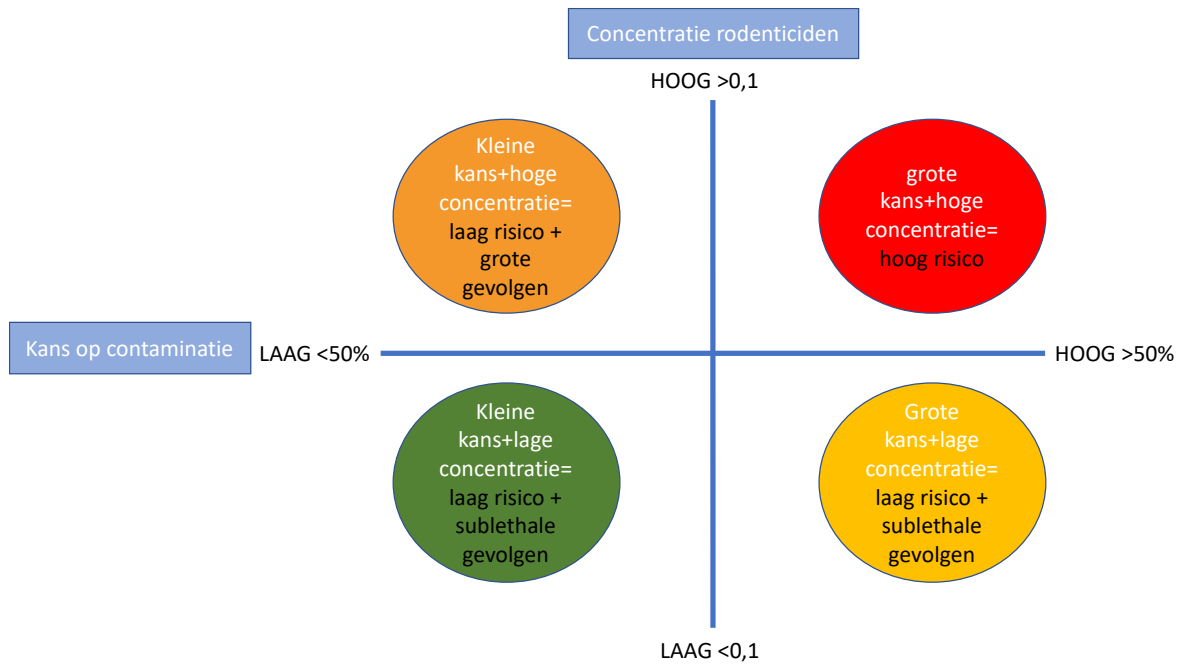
Concentratie rodenticiden

HOOG >0,1

Kleine kans+hoge concentratie= laag risico + grote gevolgen

grote kans+hoge concentratie= hoog risico

Kans op contaminatie

LAAG <50%

HOOG >50%

Kleine kans+lage concentratie= laag risico + sublethale gevolgen

Grote kans+lage concentratie= laag risico + sublethale gevolgen

LAAG <0,1